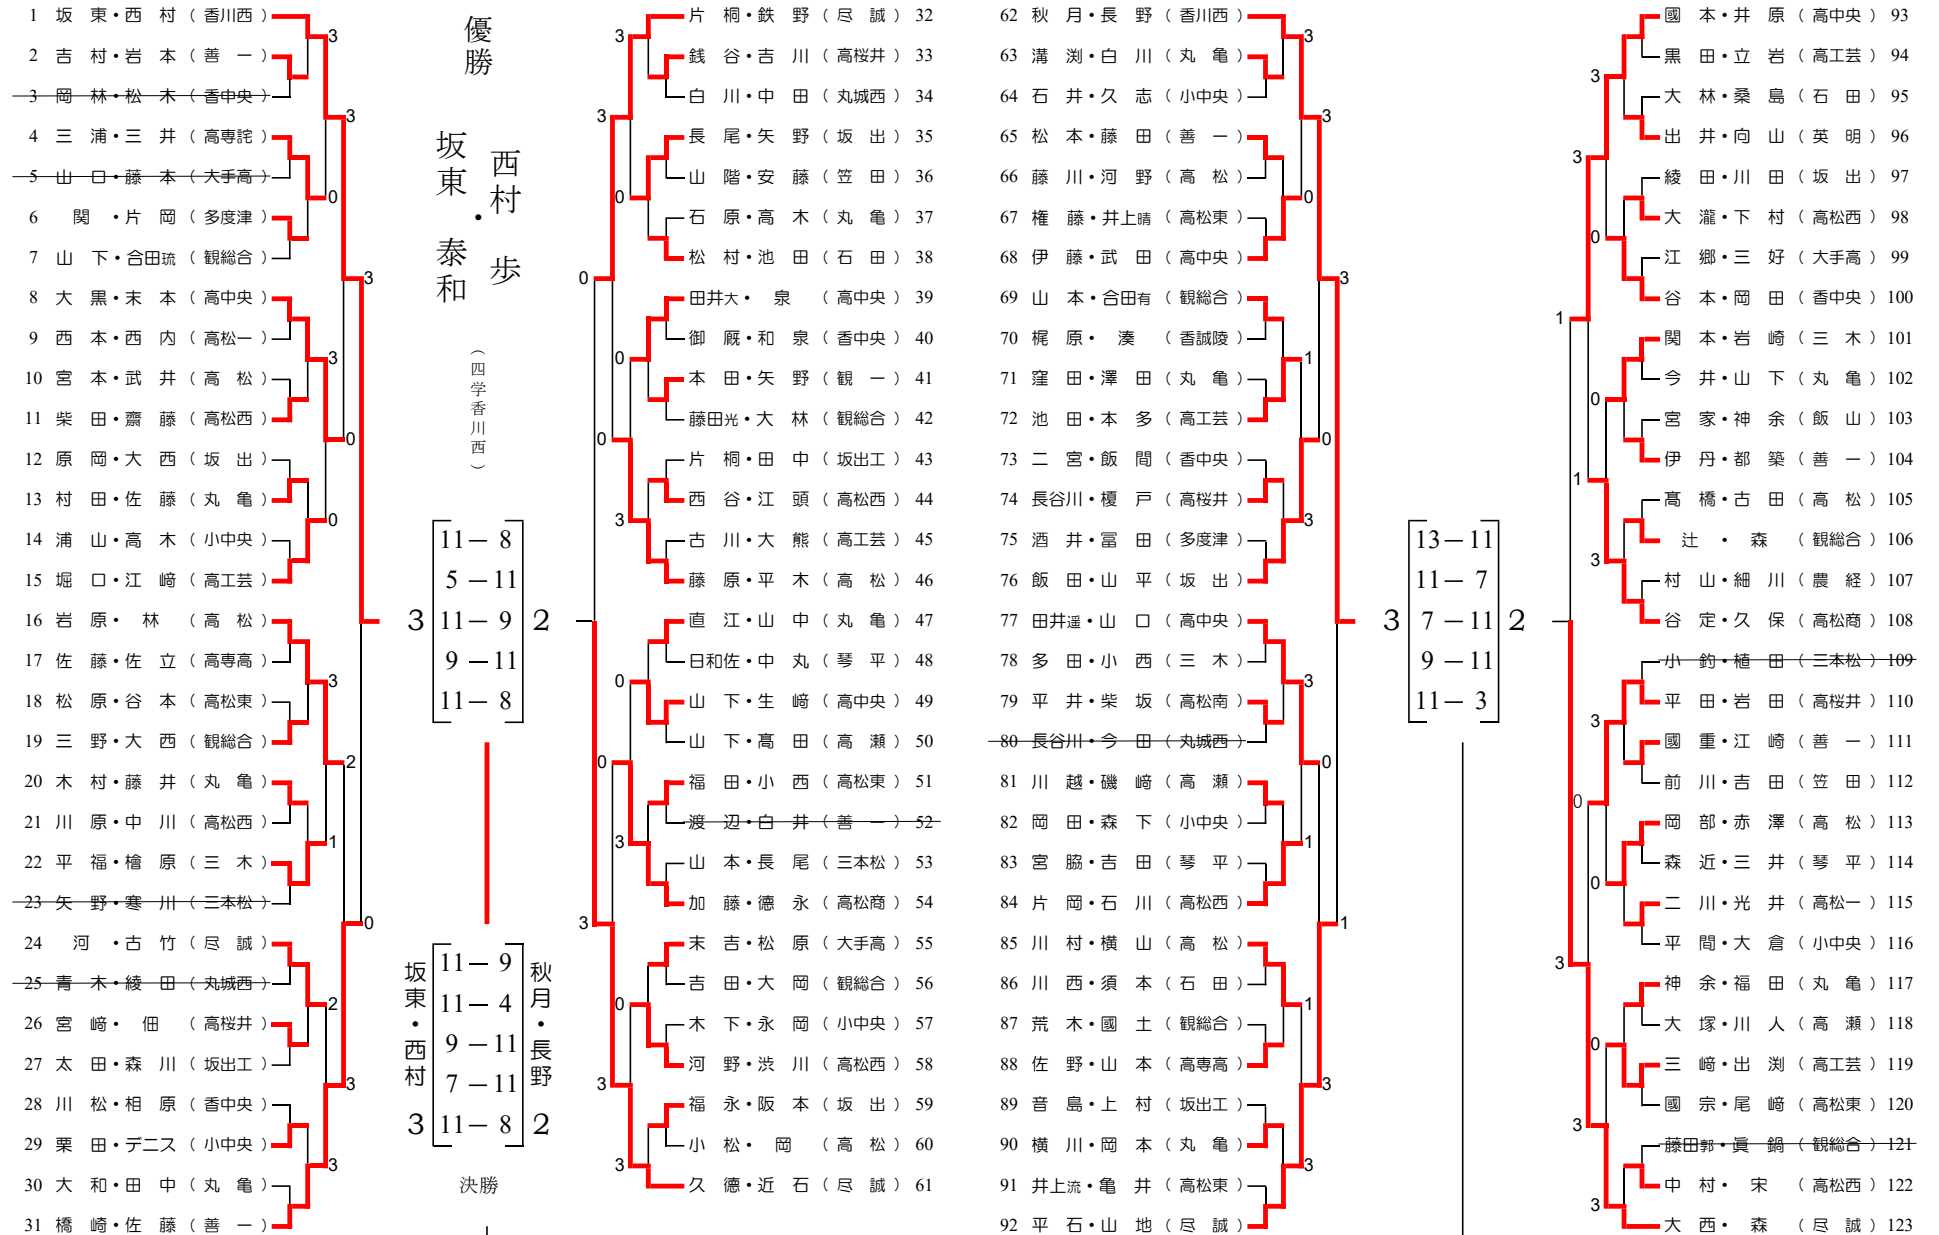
1 坂東・西村（香川西）
2 吉村・岩本（善一）
3 岡林・松木（香中央）
4 三浦・三井（高専詫）
5 山口・藤本（大手高）
6 関・片岡（多度津）
7 山下・合田琉（観総合）
8 大黒・末本（高中央）
9 西本・西内（高松一）
10 宮本・武井（高松）
11 柴田・齋藤（高松西）
12 原岡・大西（坂出）
13 村田・佐藤（丸亀）
14 浦山・高木（小中央）
15 堀口・江崎（高工芸）
16 岩原・林（高松）
17 佐藤・佐立（高専高）
18 松原・谷本（高松東）
19 三野・大西（観総合）
20 木村・藤井（丸亀）
21 川原・中川（高松西）
22 平福・檜原（三木）
23 矢野・寒川（三本松）
24 河・古竹（尽誠）
25 青木・綾田（丸城西）
26 宮崎・佃（高桜井）
27 太田・森川（坂出工）
28 川松・相原（香中央）
29 栗田・デニス（小中央）
30 大和・田中（丸亀）
31 橋崎・佐藤（善一）

3 0 3 3 0 3 0 0 3 2 1 0 2 3 3 3

優勝

坂東・泰和
西村・歩
（四学香川西）

3 | 11−8 | 5−11 | 11−9 | 9−11 | 11−8 | 2

坂東・西村
3 | 11−9 | 11−4 | 9−11 | 7−11 | 11−8 | 2
秋月・長野
決勝

片桐・鉄野（尽誠）32
銭谷・吉川（高桜井）33
白川・中田（丸城西）34
長尾・矢野（坂出）35
山階・安藤（笠田）36
石原・高木（丸亀）37
松村・池田（石田）38
田井大・泉（高中央）39
御厩・和泉（香中央）40
本田・矢野（観一）41
藤田光・大林（観総合）42
片桐・田中（坂出工）43
西谷・江頭（高松西）44
古川・大熊（高工芸）45
藤原・平木（高松）46
直江・山中（丸亀）47
日和佐・中丸（琴平）48
山下・生崎（高中央）49
山下・髙田（高瀬）50
福田・小西（高松東）51
渡辺・白井（善一）52
山本・長尾（三本松）53
加藤・德永（高松商）54
末吉・松原（大手高）55
吉田・大岡（観総合）56
木下・永岡（小中央）57
河野・渋川（高松西）58
福永・阪本（坂出）59
小松・岡（高松）60
久德・近石（尽誠）61

3 0 3 0 0 3 0 3 3 0 0 3 0 3 3

62 秋月・長野（香川西）
63 溝渕・白川（丸亀）
64 石井・久志（小中央）
65 松本・藤田（善一）
66 藤川・河野（高松）
67 権藤・井上晴（高松東）
68 伊藤・武田（高中央）
69 山本・合田有（観総合）
70 梶原・湊（香誠陵）
71 窪田・澤田（丸亀）
72 池田・本多（高工芸）
73 二宮・飯間（香中央）
74 長谷川・榎戸（高桜井）
75 酒井・冨田（多度津）
76 飯田・山平（坂出）
77 田井遥・山口（高中央）
78 多田・小西（三木）
79 平井・柴坂（高松南）
80 長谷川・今田（丸城西）
81 川越・磯崎（高瀬）
82 岡田・森下（小中央）
83 宮脇・吉田（琴平）
84 片岡・石川（高松西）
85 川村・横山（高松）
86 川西・須本（石田）
87 荒木・國土（観総合）
88 佐野・山本（高専高）
89 音島・上村（坂出工）
90 横川・岡本（丸亀）
91 井上流・亀井（高松東）
92 平石・山地（尽誠）

3 3 0 3 1 0 3 3 0 1 1 3 3 1

3 | 13−11 | 11−7 | 7−11 | 9−11 | 11−3 | 2

國本・井原（高中央）93
黒田・立岩（高工芸）94
大林・桑島（石田）95
出井・向山（英明）96
綾田・川田（坂出）97
大瀧・下村（高松西）98
江郷・三好（大手高）99
谷本・岡田（香中央）100
関本・岩崎（三木）101
今井・山下（丸亀）102
宮家・神余（飯山）103
伊丹・都築（善一）104
高橋・古田（高松）105
辻・森（観総合）106
村山・細川（農経）107
谷定・久保（高松商）108
小釣・植田（三本松）109
平田・岩田（高桜井）110
國重・江崎（善一）111
前川・吉田（笠田）112
岡部・赤澤（高松）113
森近・三井（琴平）114
二川・光井（高松一）115
平間・大倉（小中央）116
神余・福田（丸亀）117
大塚・川人（高瀬）118
三崎・出渕（高工芸）119
國宗・尾崎（高松東）120
藤田郭・眞鍋（観総合）121
中村・宋（高松西）122
大西・森（尽誠）123

3 3 0 1 0 1 3 3 0 0 3 0 3 3 3